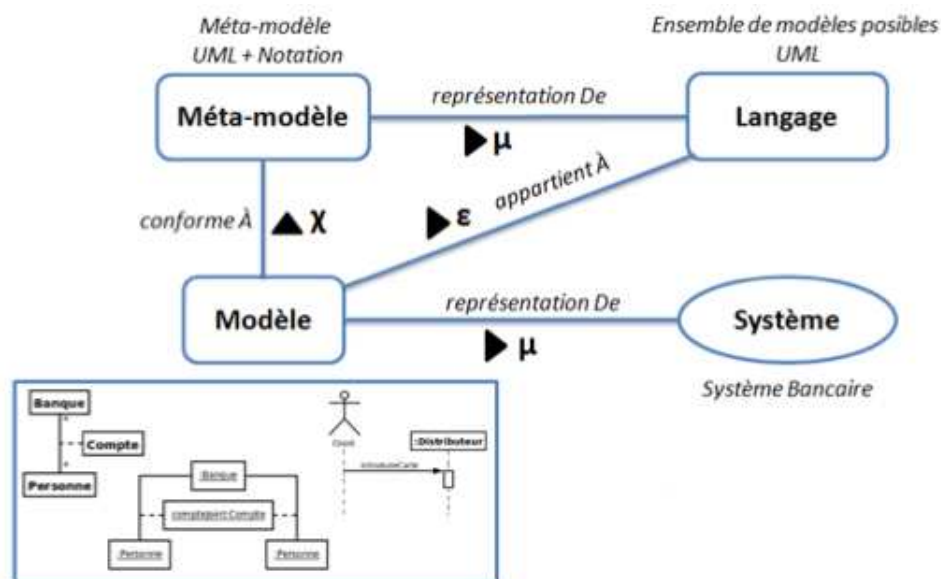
Méta-modèle
UML + Notation

Ensemble de modèles posibles
UML

Méta-modèle

représentation De

$\mu$

Langage

conforme À

$\chi$

$\varepsilon$

appartient À

Modèle

représentation De

$\mu$

Système

Système Bancaire

Banque

Compte

Personne

:Banque

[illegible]:Compte

:Personne

:Personne

Client

:Distributeur

introduireCarte